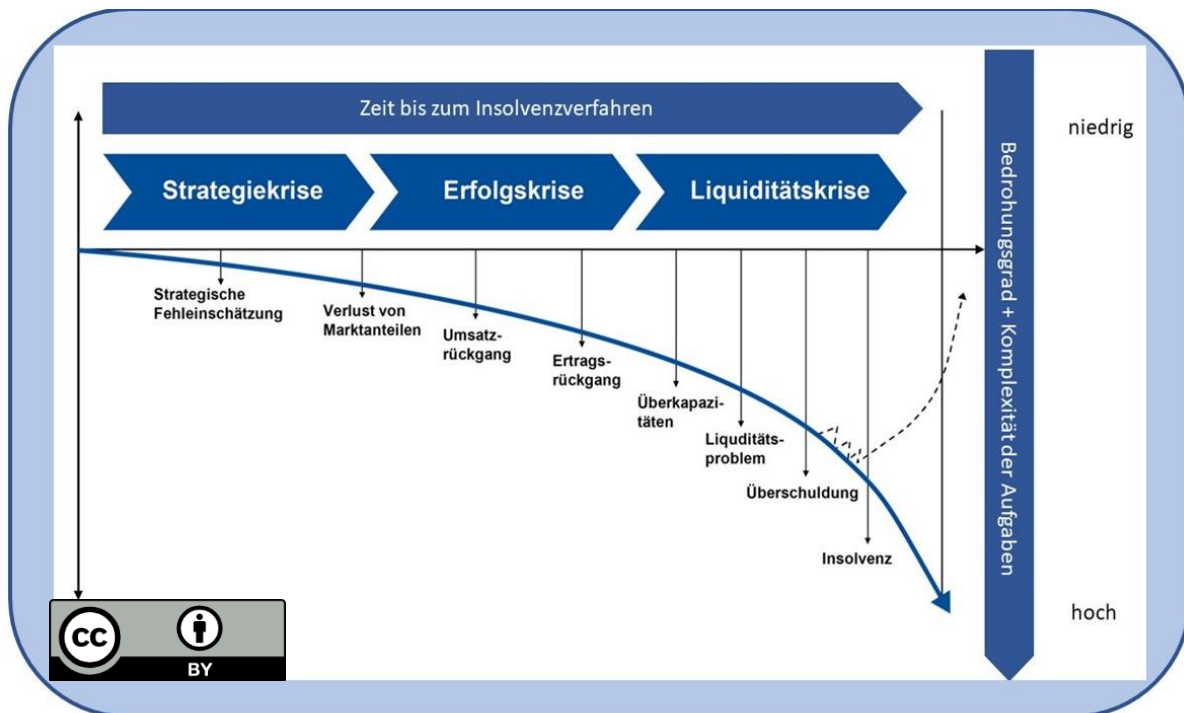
Zeit bis zum Insolvenzverfahren

Strategiekrise

Erfolgskrise

Liquiditätskrise

niedrig

Bedrohungsgrad + Komplexität der Aufgaben

Strategische Fehleinschätzung

Verlust von Marktanteilen

Umsatzrückgang

Ertragsrückgang

Überkapazitäten

Liquiditätsproblem

Überschuldung

Insolvenz

hoch

cc BY